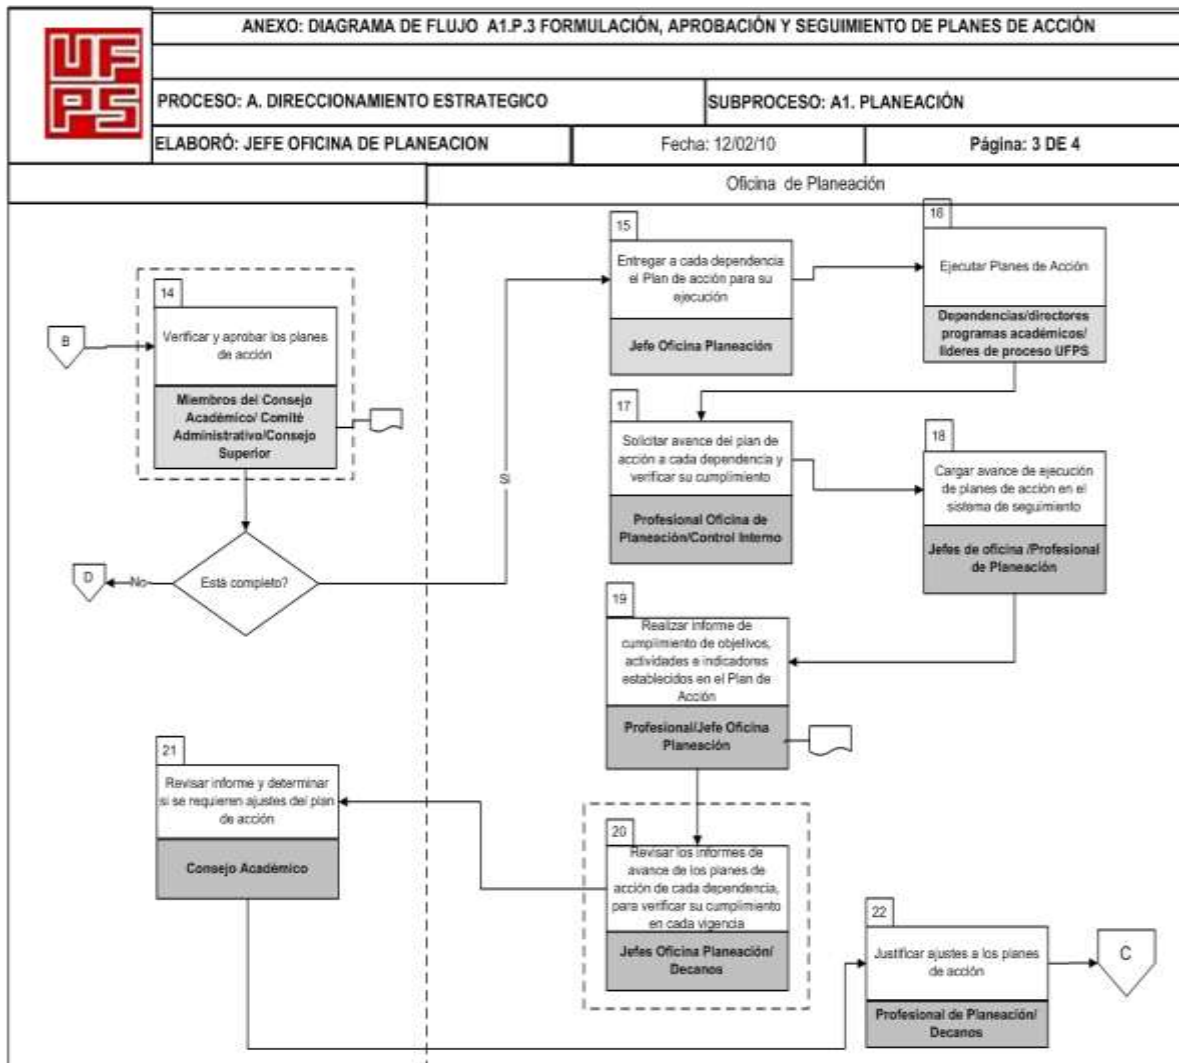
UFPS

ANEXO: DIAGRAMA DE FLUJO A1.P.3 FORMULACIÓN, APROBACIÓN Y SEGUIMIENTO DE PLANES DE ACCIÓN

PROCESO: A. DIRECCIONAMIENTO ESTRATEGICO

SUBPROCESO: A1. PLANEACIÓN

ELABORÓ: JEFE OFICINA DE PLANEACION

Fecha: 12/02/10

Página: 3 DE 4

Oficina de Planeación

B

14

Verificar y aprobar los planes de acción

Miembros del Consejo Académico/ Comité Administrativo/Consejo Superior

Está completo?

No

D

Si

15

Entregar a cada dependencia el Plan de acción para su ejecución

Jefe Oficina Planeación

16

Ejecutar Planes de Acción

Dependencias/directores programas académicos/ líderes de proceso UFPS

17

Solicitar avance del plan de acción a cada dependencia y verificar su cumplimiento

Profesional Oficina de Planeación/Control Interno

18

Cargar avance de ejecución de planes de acción en el sistema de seguimiento

Jefes de oficina /Profesional de Planeación

19

Realizar informe de cumplimiento de objetivos, actividades e indicadores establecidos en el Plan de Acción

Profesional/Jefe Oficina Planeación

20

Revisar los informes de avance de los planes de acción de cada dependencia, para verificar su cumplimiento en cada vigencia

Jefes Oficina Planeación/ Decanos

21

Revisar informe y determinar si se requieren ajustes del plan de acción

Consejo Académico

22

Justificar ajustes a los planes de acción

Profesional de Planeación/ Decanos

C